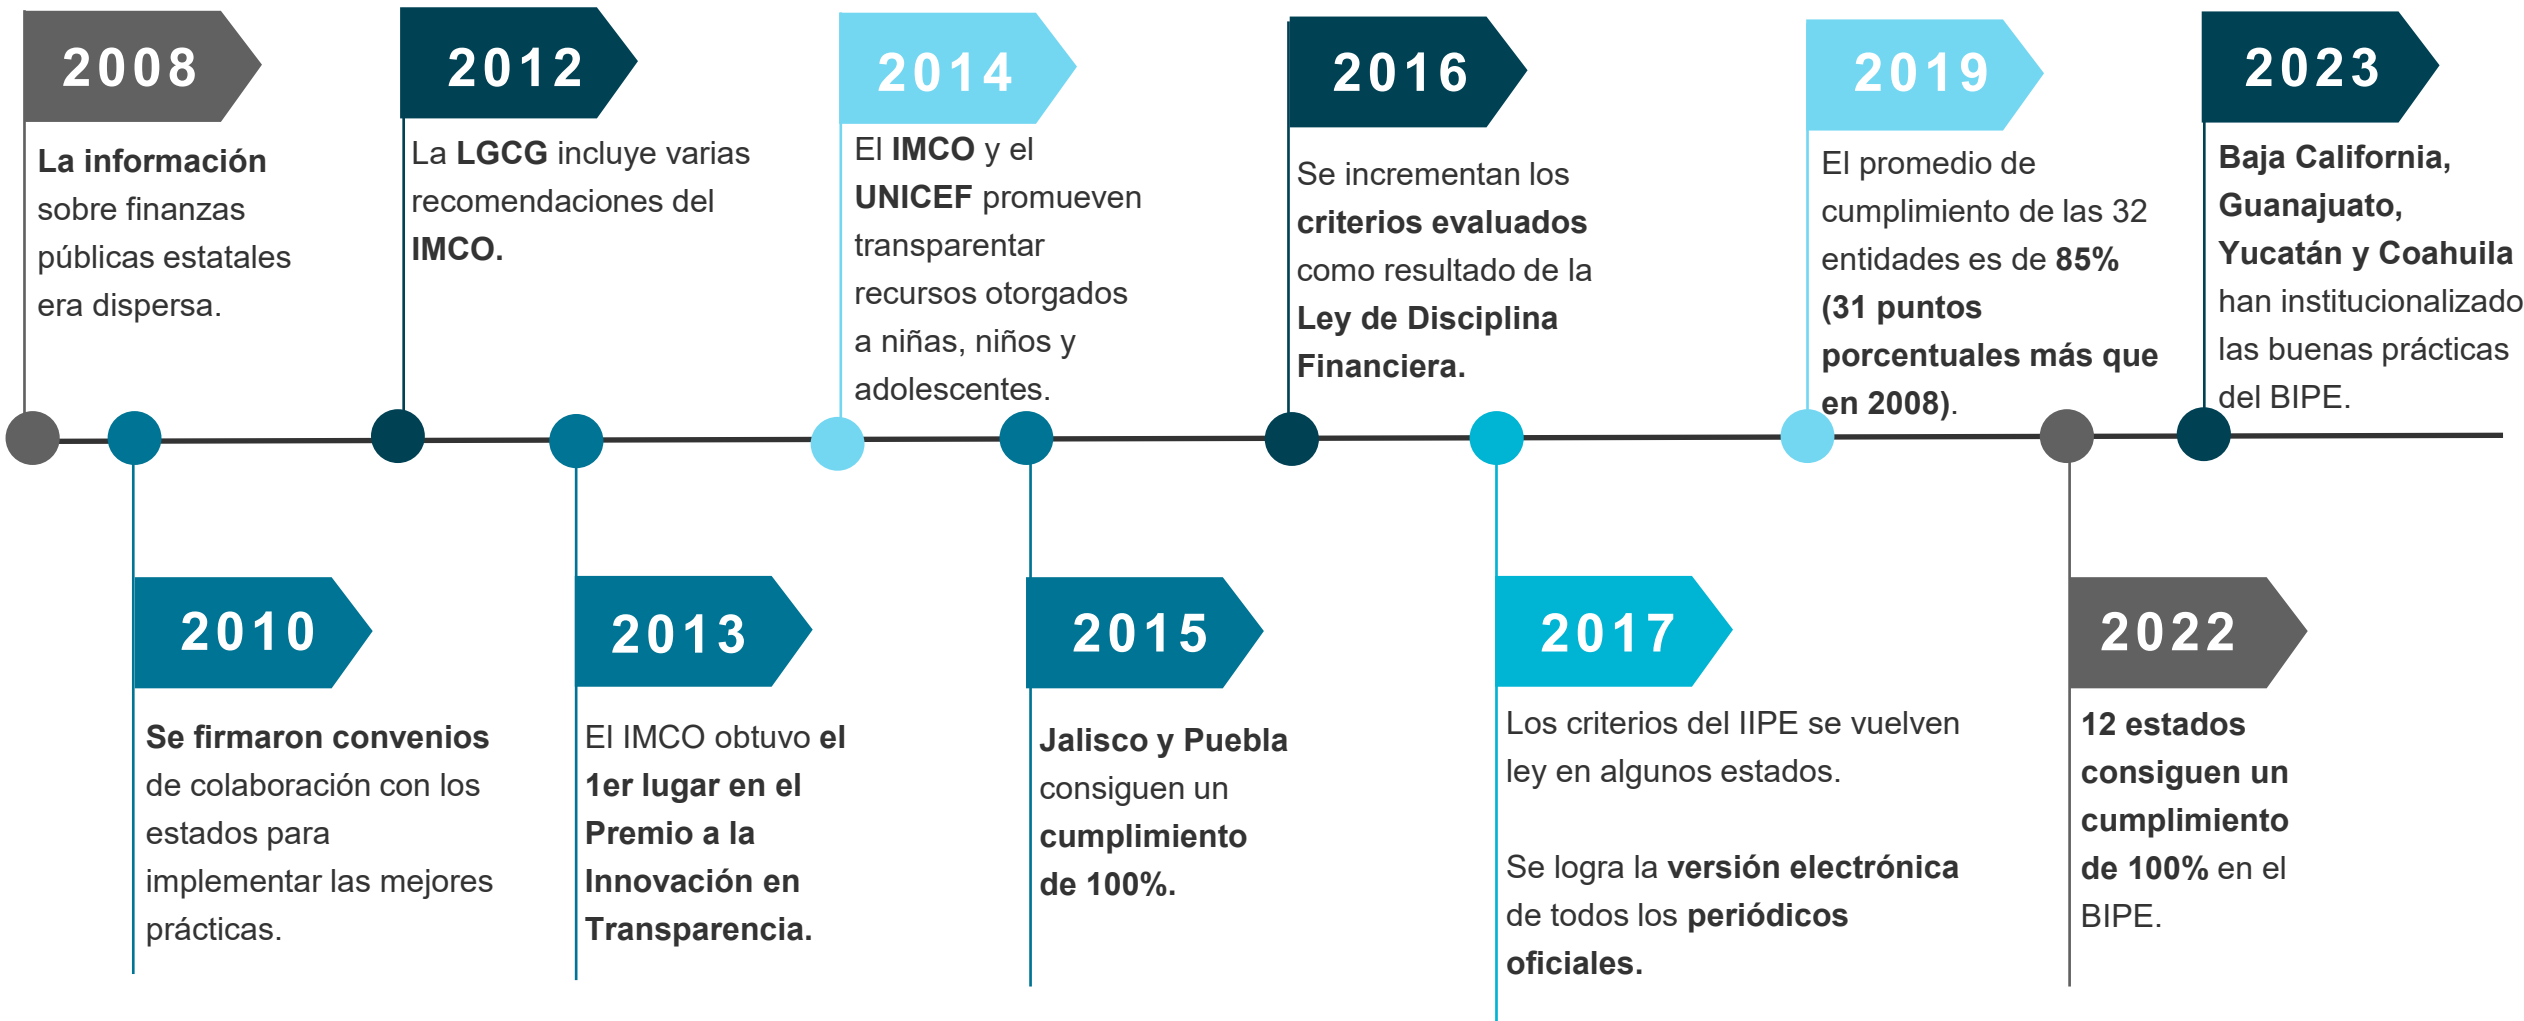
2008

La información sobre finanzas públicas estatales era dispersa.

2010

Se firmaron convenios de colaboración con los estados para implementar las mejores prácticas.

2012

La LGCG incluye varias recomendaciones del IMCO.

2013

El IMCO obtuvo el 1er lugar en el Premio a la Innovación en Transparencia.

2014

El IMCO y el UNICEF promueven transparentar recursos otorgados a niñas, niños y adolescentes.

2015

Jalisco y Puebla consiguen un cumplimiento de 100%.

2016

Se incrementan los criterios evaluados como resultado de la Ley de Disciplina Financiera.

2017

Los criterios del IIPE se vuelven ley en algunos estados.

Se logra la versión electrónica de todos los periódicos oficiales.

2019

El promedio de cumplimiento de las 32 entidades es de 85% (31 puntos porcentuales más que en 2008).

2022

12 estados consiguen un cumplimiento de 100% en el BIPE.

2023

Baja California, Guanajuato, Yucatán y Coahuila han institucionalizado las buenas prácticas del BIPE.